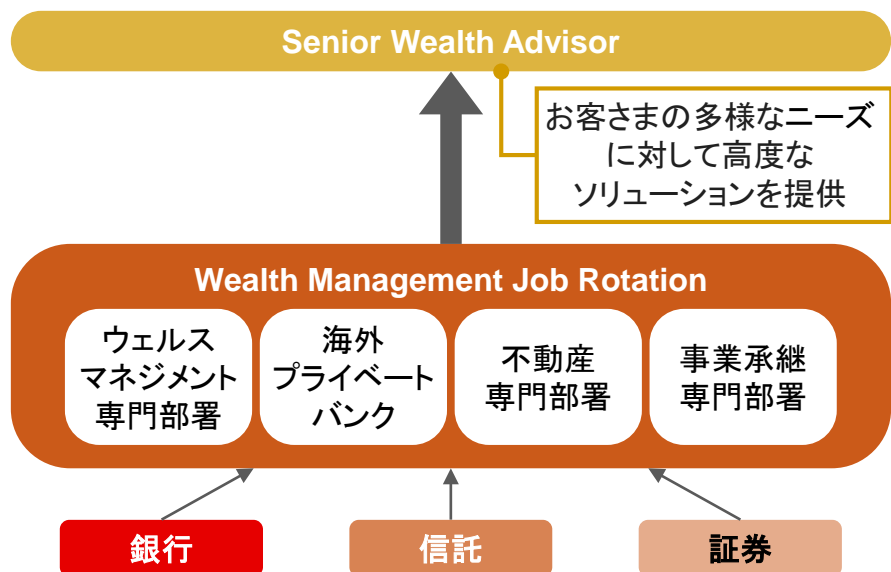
Senior Wealth Advisor

お客さまの多様なニーズに対して高度なソリューションを提供

Wealth Management Job Rotation

ウェルスマネジメント専門部署

海外プライベートバンク

不動産専門部署

事業承継専門部署

銀行

信託

証券